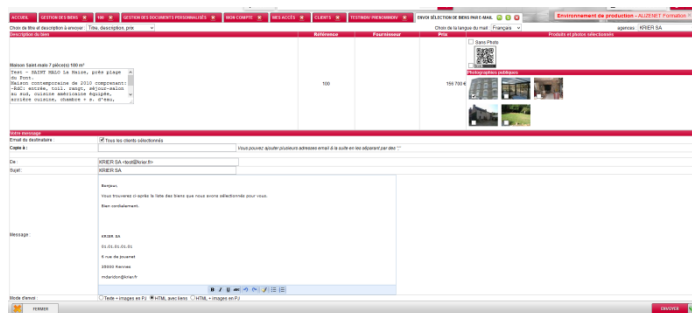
ACCUEIL | GESTION DES BIENS | SMI | GESTION DES DOCUMENTS PERSONNALISÉS | MON COMPTE | MES ACCÈS | CLIENTS | TESTIMMO PREMIUMMOB | ENVOI SÉLECTION DE BIENS PAR E-MAIL

Environnement de production - ALIBINET Formation

Choix du titre et description à envoyer : Titre, description, prix

Choix de la langue du mail : Français

agences : KRIER SA

| Description du bien | Référence | Fournisseur | Prix | Produits et photos sélectionnés |
|---|---|---|---|---|
| Maison Saint-malo 7 pièce(s) 100 m² Tesz - SAINT MALO La Hoisé, proche plage du Fort. Maison contemporaine de 2010 comprenant: -RdC: entrée, toil. rangt, séjour-salon au sud, cuisine américaine équipée, arrière cuisine, chambre + s. d'eau, | 156 | | 159 700 € | Sans Photo Photographies publiques |

Votre message

Email du destinataire : Tous les clients sélectionnés

Copie à : Vous pouvez ajouter plusieurs adresses email à la suite en les séparant par des ","

De : KRIER SA <spt@krier.fr>

Sujet : KRIER SA

Message :

Bonjour,

Vous trouverez ci-après la liste des biens que nous avons sélectionnés pour vous.

Bien cordialement,

KRIER SA

01.01.01.01.01

8 rue du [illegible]

35000 Rennes

m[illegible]@krier.fr

Mode d'envoi : Texte + images en PJ HTML avec liens HTML + images en PJ

FERMER

ENVOYER